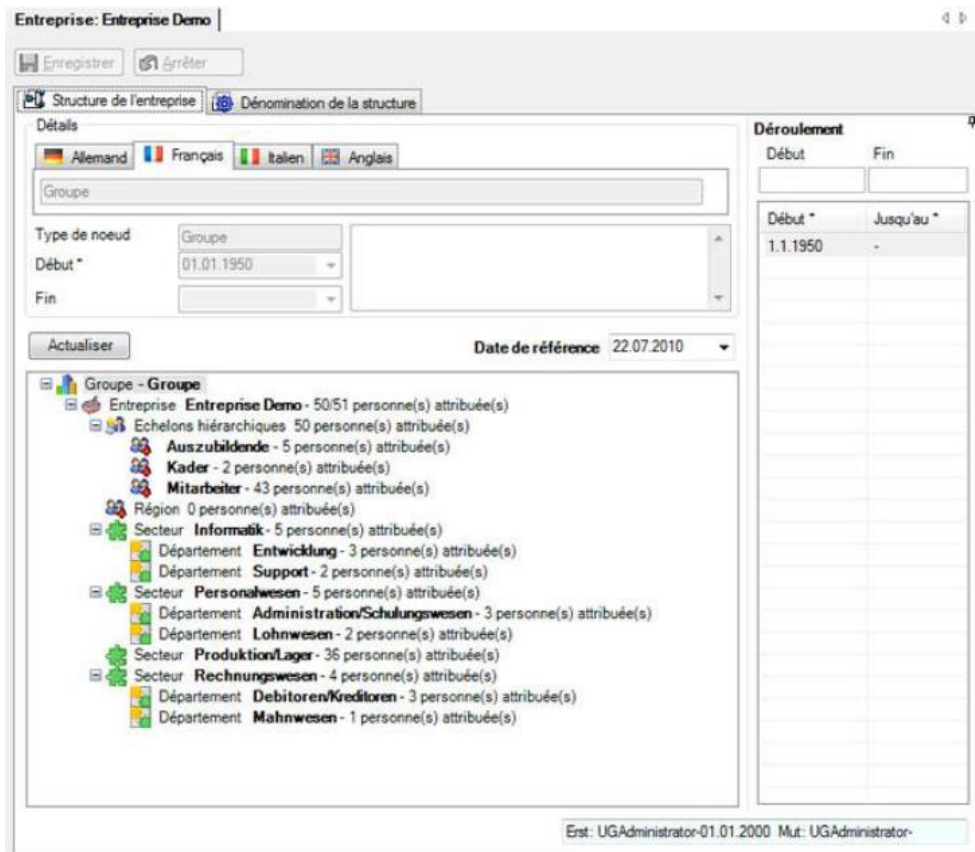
Entreprise: Entreprise Demo

Enregistrer Arrêter

Structure de l'entreprise Dénomination de la structure

Détails

Allemand Français Italien Anglais

Groupe

Type de noeud Groupe

Début * 01.01.1950

Fin

Actualiser

Date de référence 22.07.2010

Groupe - **Groupe**

Entreprise **Entreprise Demo** - 50/51 personne(s) attribuée(s)

Echelons hiérarchiques 50 personne(s) attribuée(s)

**Auszubildende** - 5 personne(s) attribuée(s)

**Kader** - 2 personne(s) attribuée(s)

**Mitarbeiter** - 43 personne(s) attribuée(s)

Région 0 personne(s) attribuée(s)

Secteur **Informatik** - 5 personne(s) attribuée(s)

Département **Entwicklung** - 3 personne(s) attribuée(s)

Département **Support** - 2 personne(s) attribuée(s)

Secteur **Personalwesen** - 5 personne(s) attribuée(s)

Département **Administration/Schulungswesen** - 3 personne(s) attribuée(s)

Département **Lohnwesen** - 2 personne(s) attribuée(s)

Secteur **Produktion/Lager** - 36 personne(s) attribuée(s)

Secteur **Rechnungswesen** - 4 personne(s) attribuée(s)

Département **Debitoren/Kreditoren** - 3 personne(s) attribuée(s)

Département **Mahnwesen** - 1 personne(s) attribuée(s)

Déroulement

Début Fin

| Début * | Jusqu'au * |
|---|---|
| 1.1.1950 | - |

Erst: UGAdministrator-01.01.2000 Mut: UGAdministrator-